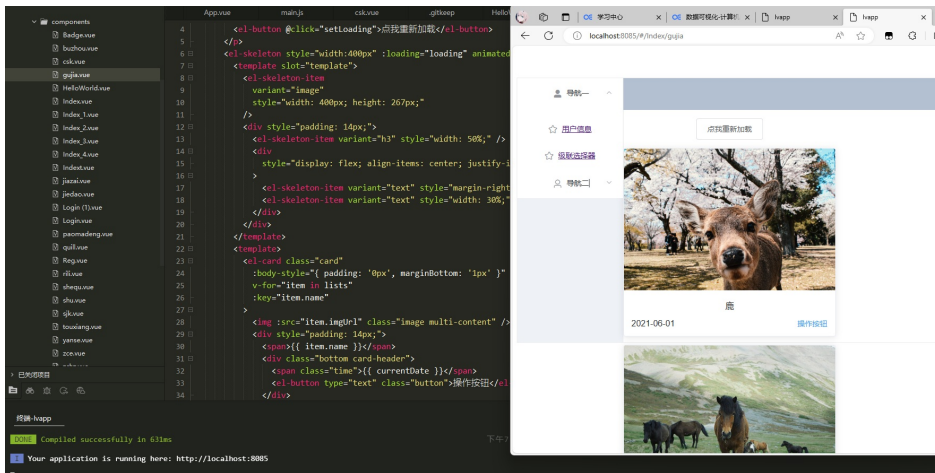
components
Badge.vue
buzhou.vue
csk.vue
gujia.vue
HelloWorld.vue
Index.vue
Index_1.vue
Index_2.vue
Index_3.vue
Index_4.vue
Indext.vue
jiazai.vue
jiedao.vue
Login (1).vue
Login.vue
paomadeng.vue
quill.vue
Reg.vue
rili.vue
shequ.vue
shu.vue
sjk.vue
touxiang.vue
yanse.vue
zce.vue
已关闭项目

App.vue main.js csk.vue .gitkeep Hello

4 <el-button @click="setLoading">点我重新加载</el-button>
5 </p>
6 <el-skeleton style="width:400px" :loading="loading" animated
7 <template slot="template">
8 <el-skeleton-item
9 variant="image"
10 style="width: 400px; height: 267px;"
11 />
12 <div style="padding: 14px;">
13 <el-skeleton-item variant="h3" style="width: 50%;" />
14 <div
15 style="display: flex; align-items: center; justify-i
16 >
17 <el-skeleton-item variant="text" style="margin-right
18 <el-skeleton-item variant="text" style="width: 30%;"
19 </div>
20 </div>
21 </template>
22 <template>
23 <el-card class="card"
24 :body-style="{ padding: '0px', marginBottom: '1px' }"
25 v-for="item in lists"
26 :key="item.name"
27 >
28 <img :src="item.imgUrl" class="image multi-content" />
29 <div style="padding: 14px;">
30 <span>{{ item.name }}</span>
31 <div class="bottom card-header">
32 <span class="time">{{ currentDate }}</span>
33 <el-button type="text" class="button">操作按钮</el
34 </div>

终端-lvapp

DONE Compiled successfully in 631ms
下午

I Your application is running here: http://localhost:8085

学习中心
数据可视化-计算机
lvapp
lvapp

localhost:8085/#/index/gujia

导航一
用户信息
级联选择器
导航二

点我重新加载

鹿
2021-06-01
操作按钮